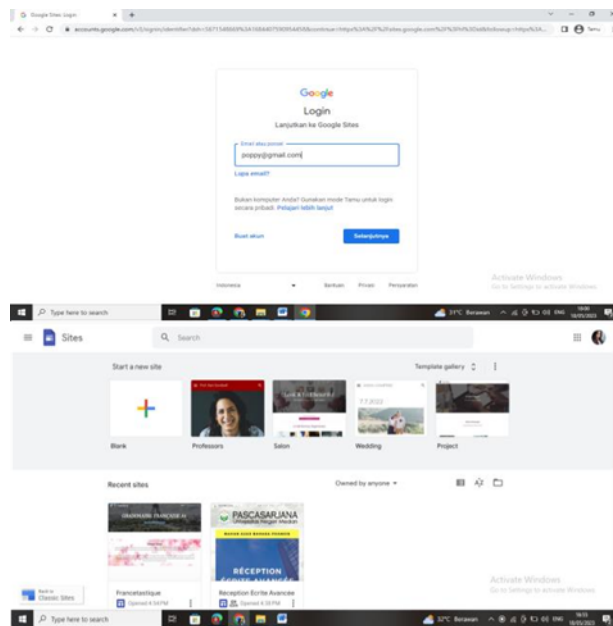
Google Sites: Login

accounts.google.com/v3/signin/identifier?dsh=...&continue=https%3A%2F%2Fsites.google.com...

Tamu

Google
Login
Lanjutkan ke Google Sites

Email atau ponsel
poppy@gmail.com

Lupa email?

Bukan komputer Anda? Gunakan mode Tamu untuk login secara pribadi. Pelajari lebih lanjut

Buat akun

Selanjutnya

Indonesia
Bantuan
Privasi
Persyaratan

Activate Windows
Go to Settings to activate Windows.

Type here to search

31°C Berawan

ENG

Sites

Search

Start a new site

Template gallery

Blank

Professors

Salon

Wedding

Project

Recent sites

Owned by anyone

PASCASARJANA

RÉCEPTION ÉCRITE AVANCÉE

Francetastique
Opened 4:56 PM

Reception Ecrite Avancee
Opened 4:39 PM

Back to Classic Sites

Activate Windows
Go to Settings to activate Windows.

Type here to search

32°C Berawan

ENG